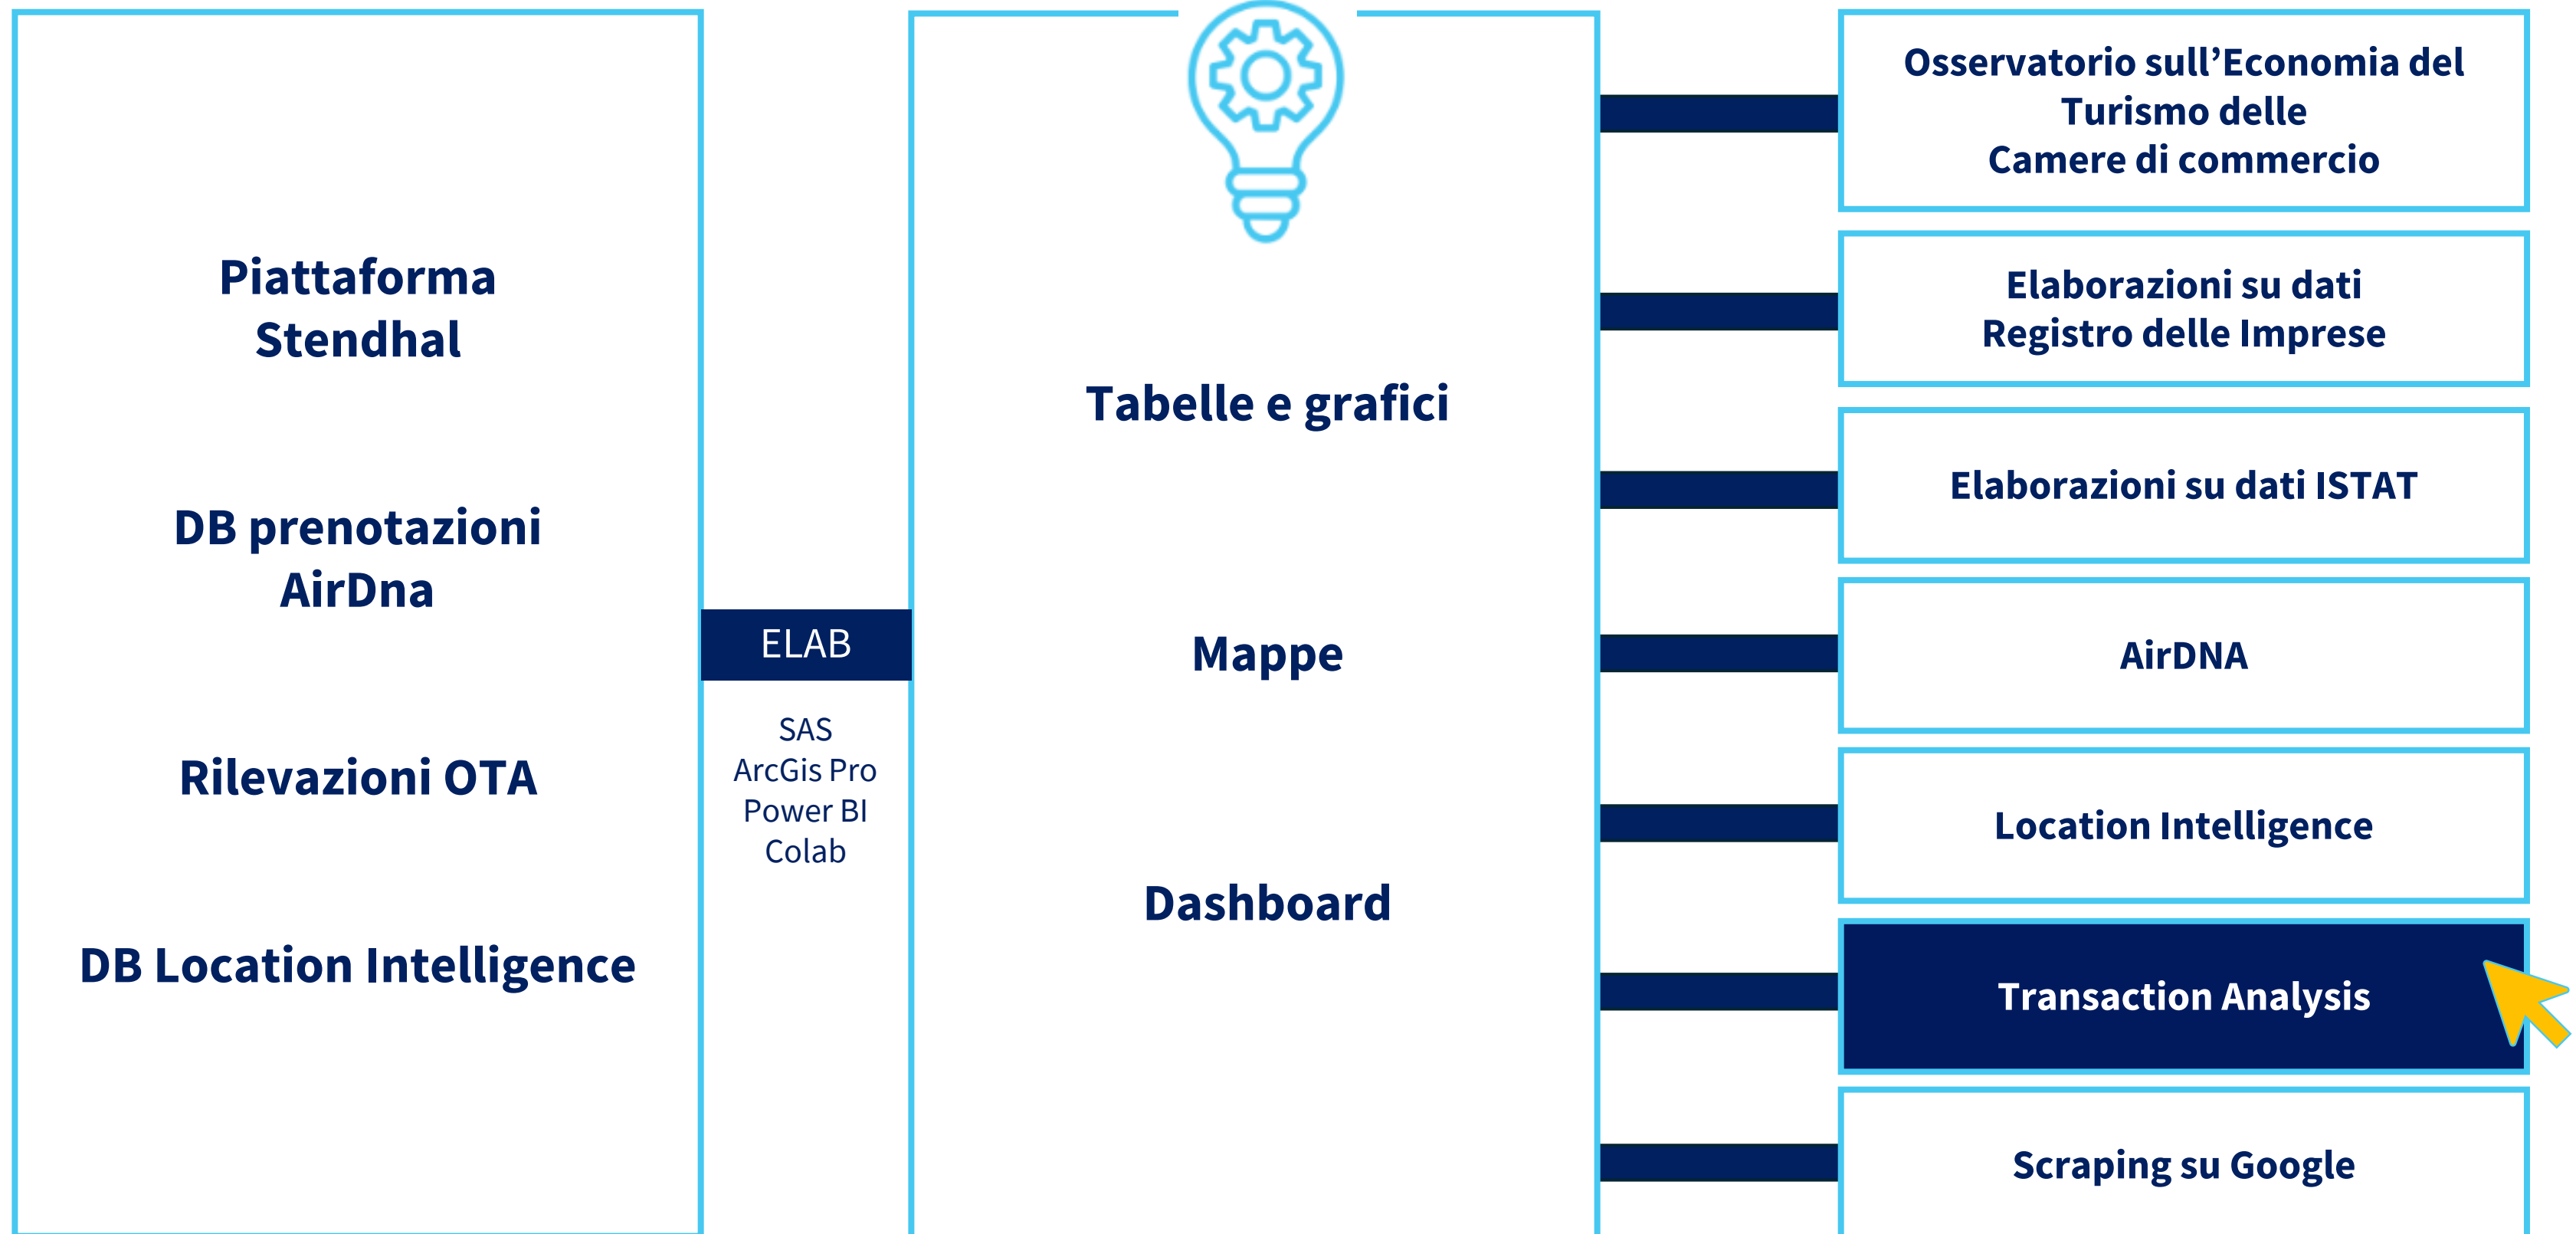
Piattaforma Stendhal

DB prenotazioni AirDna

Rilevazioni OTA

DB Location Intelligence

ELAB

SAS
ArcGis Pro
Power BI
Colab

Tabelle e grafici

Mappe

Dashboard

Osservatorio sull’Economia del Turismo delle Camere di commercio

Elaborazioni su dati Registro delle Imprese

Elaborazioni su dati ISTAT

AirDNA

Location Intelligence

Transaction Analysis

Scraping su Google